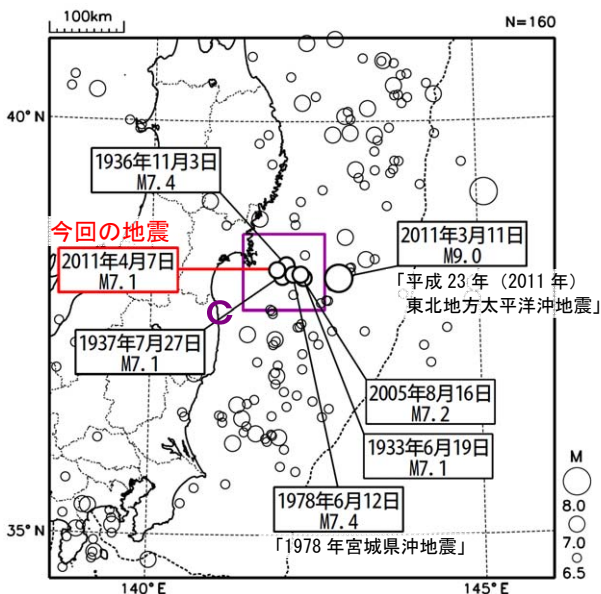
100km

N=160

40° N

1936年11月3日
M7.4

今回の地震

2011年4月7日
M7.1

C

2011年3月11日
M9.0

「平成 23 年（2011 年）
東北地方太平洋沖地震」

1937年7月27日
M7.1

2005年8月16日
M7.2

1933年6月19日
M7.1

1978年6月12日
M7.4

「1978 年宮城県沖地震」

M
8.0
7.0
6.5

35° N

140° E

145° E